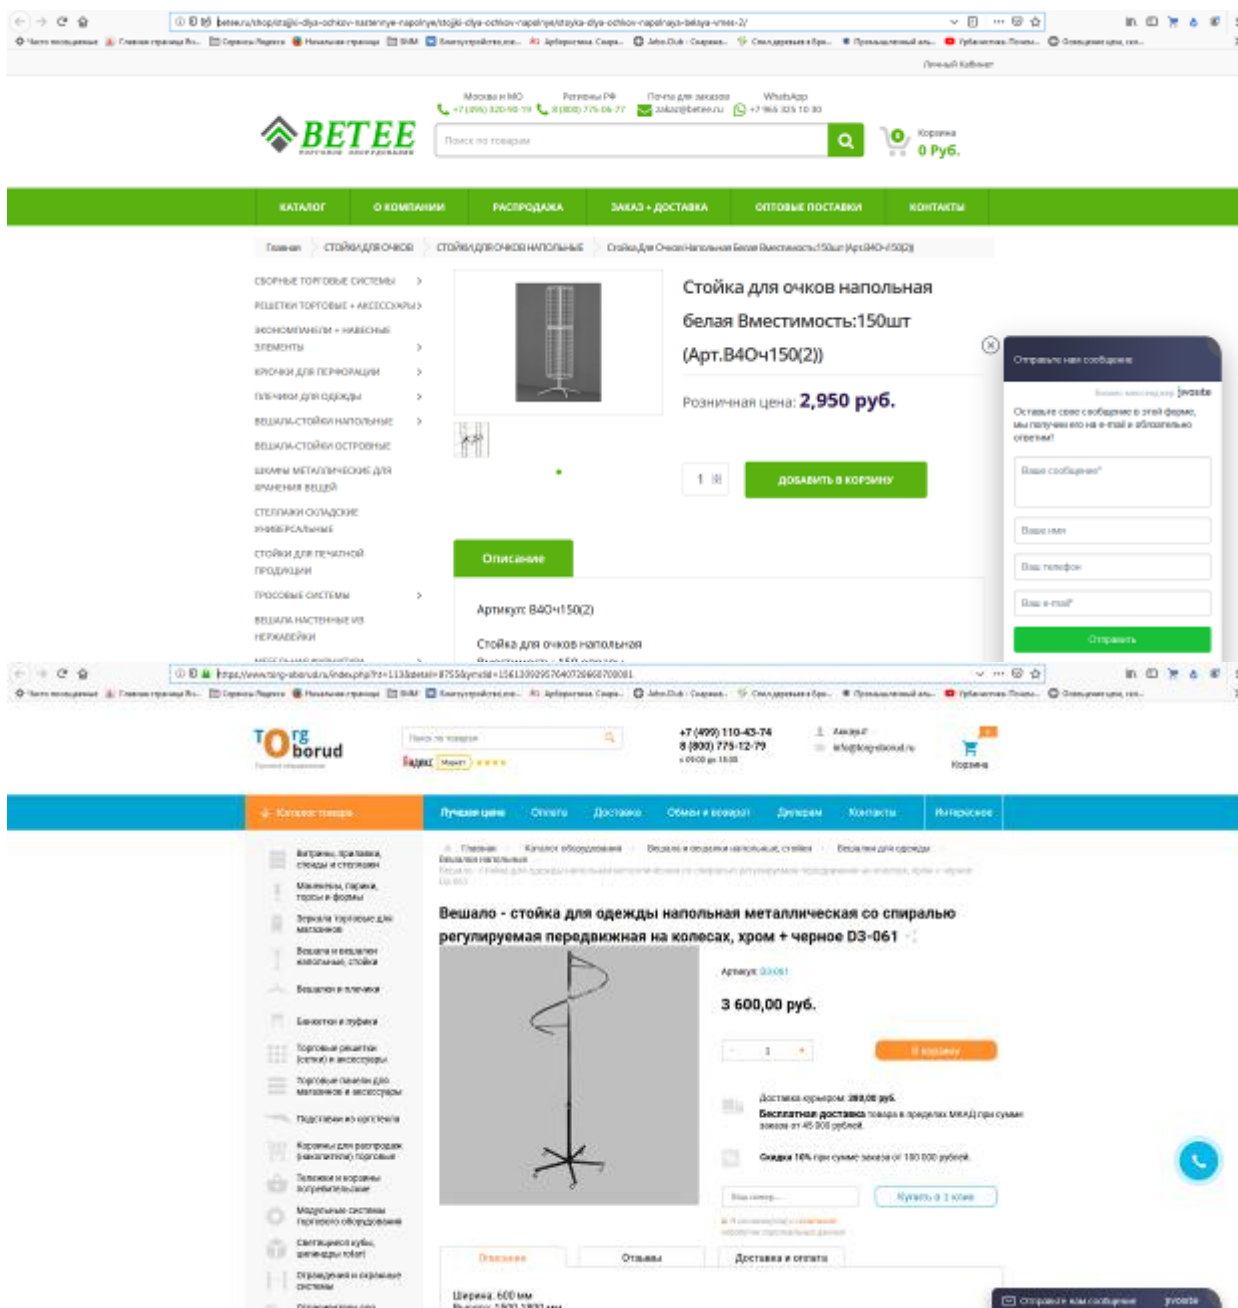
betee.ru/shop/stojki-dlya-ochkov-nastennye-napolnye/stojki-dlya-ochkov-napolnye/stoyka-dlya-ochkov-napolnaya-belaya-vmes-2/

Личный Кабинет

Москва и МО +7 (495) 320-90-19
Регионы РФ 8 (800) 775-06-77
Почта для заказов zakaz@betee.ru
WhatsApp +7 965 325 10 30

BETEE
ТОРГОВОЕ ОБОРУДОВАНИЕ

Поиск по товарам

Корзина
0 Руб.

КАТАЛОГ | О КОМПАНИИ | РАСПРОДАЖА | ЗАКАЗ + ДОСТАВКА | ОПТОВЫЕ ПОСТАВКИ | КОНТАКТЫ

Главная / СТОЙКИ ДЛЯ ОЧКОВ / СТОЙКИ ДЛЯ ОЧКОВ НАПОЛЬНЫЕ / Стойка Для Очков Напольная Белая Вместимость:150шт (Арт.В4Оч150(2))

СБОРНЫЕ ТОРГОВЫЕ СИСТЕМЫ
РЕШЕТКИ ТОРГОВЫЕ + АКСЕССУАРЫ
ЭКОНОМПАНЕЛИ + НАВЕСНЫЕ ЭЛЕМЕНТЫ
КРЮЧКИ ДЛЯ ПЕРФОРАЦИИ
ПЛЕЧИКИ ДЛЯ ОДЕЖДЫ
ВЕШАЛА-СТОЙКИ НАПОЛЬНЫЕ
ВЕШАЛА-СТОЙКИ ОСТРОВНЫЕ
ШКАФЫ МЕТАЛЛИЧЕСКИЕ ДЛЯ ХРАНЕНИЯ ВЕЩЕЙ
СТЕЛЛАЖИ СКЛАДСКИЕ УНИВЕРСАЛЬНЫЕ
СТОЙКИ ДЛЯ ПЕЧАТНОЙ ПРОДУКЦИИ
ТРОССОВЫЕ СИСТЕМЫ
ВЕШАЛА НАСТЕННЫЕ ИЗ НЕРЖАВЕЙКИ

Стойка для очков напольная белая Вместимость:150шт (Арт.В4Оч150(2))

Розничная цена: 2,950 руб.

1

ДОБАВИТЬ В КОРЗИНУ

Описание

Артикул: В4Оч150(2)

Стойка для очков напольная

Отправьте нам сообщение
jivosite
Оставьте свое сообщение в этой форме, мы получим его на e-mail и обязательно ответим!
Ваше сообщение*
Ваше имя
Ваш телефон
Ваш e-mail*
Отправить

https://www.torg-oborud.ru/index.php

Torg oborud

Поиск по товарам
Яндекс Маркет

+7 (499) 110-43-74
8 (800) 775-12-79

Акции
info@torg-oborud.ru

Корзина

Каталог товаров | Лучшая цена | Оплата | Доставка | Обмен и возврат | Дилерам | Контакты | Интересное

Витрины, прилавки, стойки и стеллажи
Манекены, парики, торсы и формы
Зеркала торговые для магазинов
Вешала и вешалки напольные, стойки
Вешалки и плечики
Бюсты и туфли
Торговые решетки (сетка) и аксессуары
Торговые панели для магазинов и аксессуары
Подставки из оргстекла
Корзины для распродаж
Тележки и корзины покупательские
Модульные системы торгового оборудования
Светящиеся кубы
Ограждения и охранные системы

Главная / Каталог оборудования / Вешала и вешалки напольные, стойки / Вешала для одежды / Вешалки напольные

Вешало - стойка для одежды напольная металлическая со спиралью регулируемая передвижная на колесах, хром + черное D3-061

Артикул: D3-061

3 600,00 руб.

1

В корзину

Доставка курьером: 350,00 руб.
Бесплатная доставка товара в пределах МКАД при сумме заказа от 45 000 рублей.

Скидка 10% при сумме заказа от 100 000 рублей.

Ваш номер...
Купить в 1 клик

Описание | Отзывы | Доставка и оплата

Ширина: 600 мм

Отправьте нам сообщение
jivosite